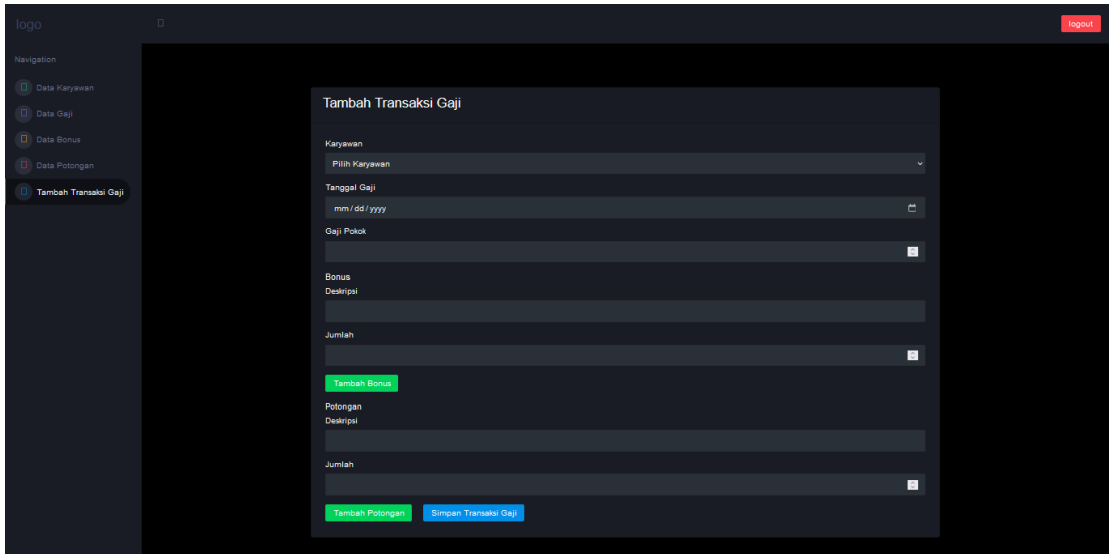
logo

logout

Navigation

Data Karyawan

Data Gaji

Data Bonus

Data Potongan

Tambah Transaksi Gaji

Tambah Transaksi Gaji

Karyawan

Pilih Karyawan

Tanggal Gaji

mm / dd / yyyy

Gaji Pokok

Bonus

Deskripsi

Jumlah

Tambah Bonus

Potongan

Deskripsi

Jumlah

Tambah Potongan

Simpan Transaksi Gaji